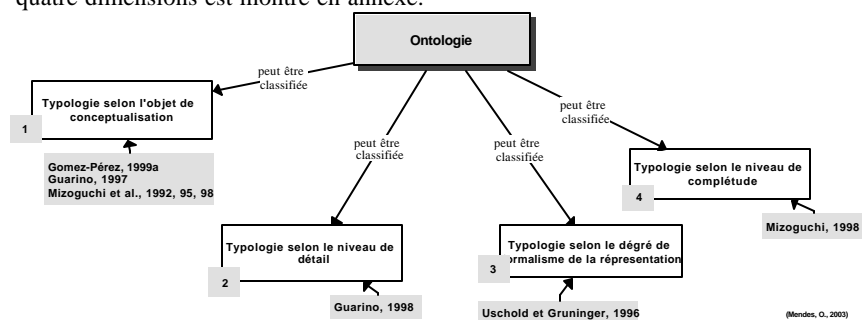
quatre dimensions est montré en annexe.

Ontologie

peut être classifiée

Typologie selon l'objet de conceptualisation

1

Gomez-Pérez, 1999a
Guarino, 1997
Mizoguchi et al., 1992, 95, 98

peut être classifiée

Typologie selon le niveau de détail

2

Guarino, 1998

peut être classifiée

Typologie selon le dégré de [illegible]ormalisme de la répresentation

3

Uschold et Gruninger, 1996

peut être classifiée

Typologie selon le niveau de complétude

4

Mizoguchi, 1998

(Mendes, O., 2003)